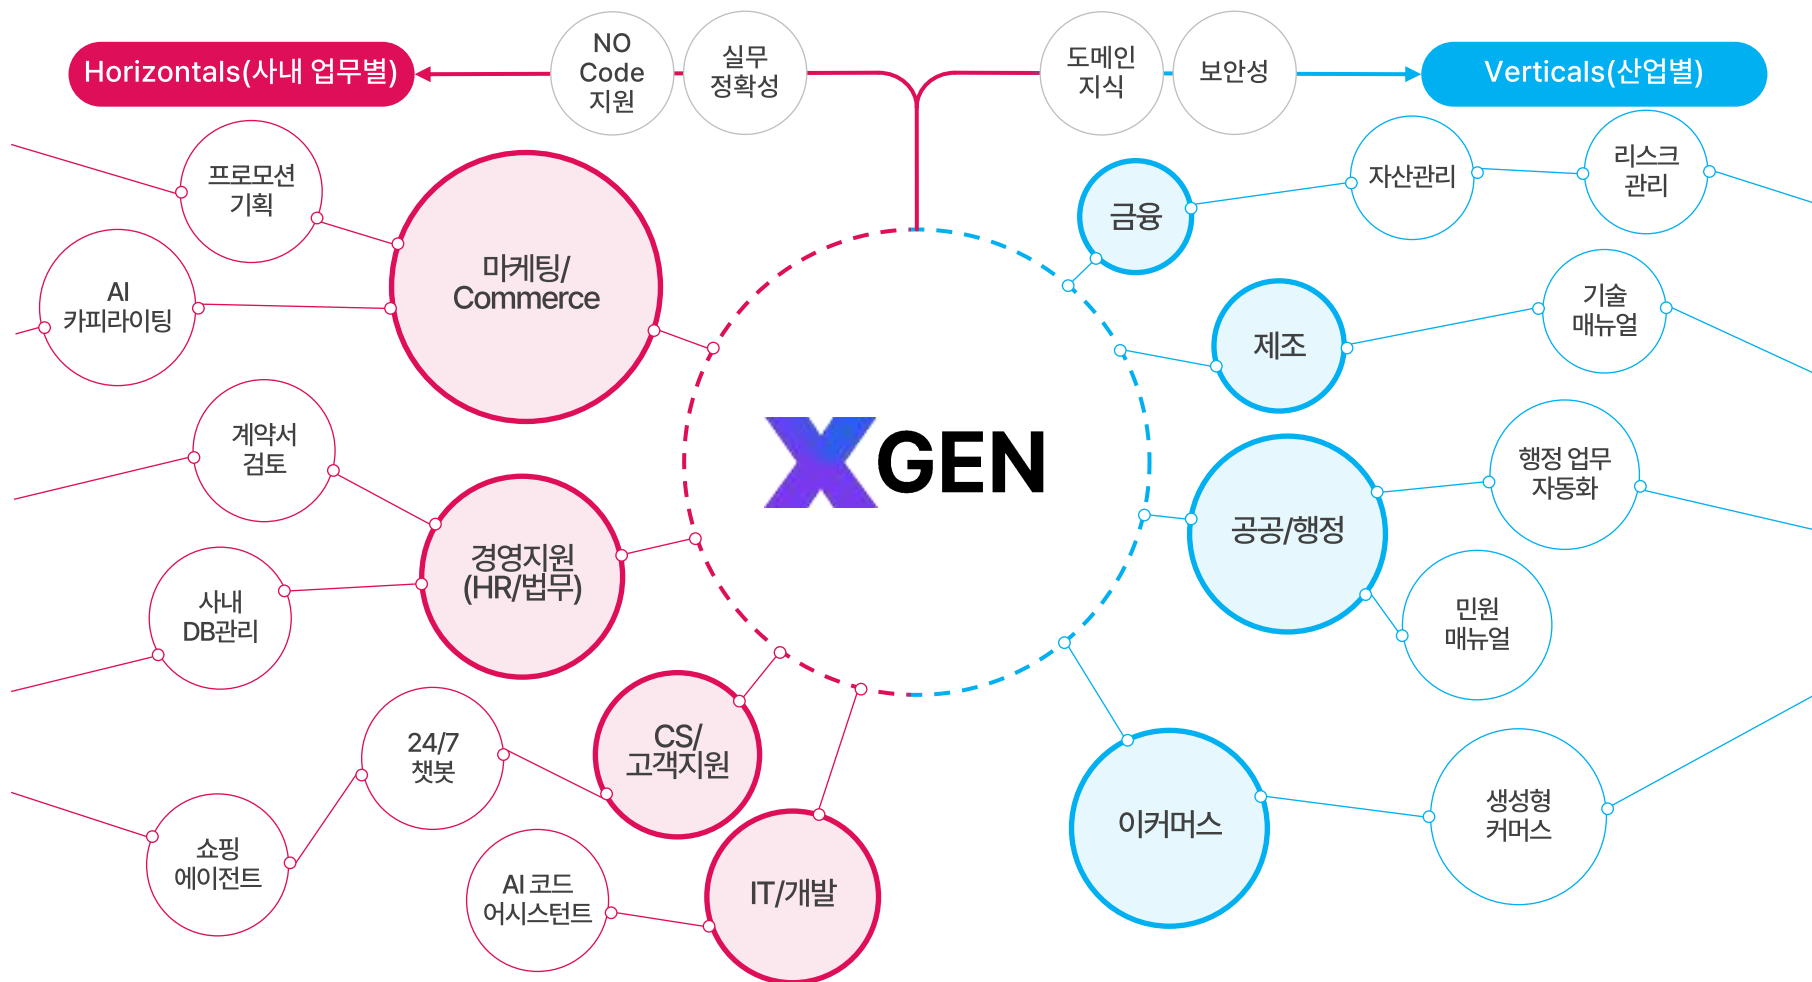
Horizontals(사내 업무별)

NO Code 지원

실무 정확성

도메인 지식

보안성

Verticals(산업별)

프로모션 기획

AI 카피라이팅

마케팅/ Commerce

계약서 검토

사내 DB관리

경영지원 (HR/법무)

24/7 챗봇

쇼핑 에이전트

CS/ 고객지원

AI 코드 어시스턴트

IT/개발

XGEN

금융

자산관리

리스크 관리

제조

기술 매뉴얼

공공/행정

행정 업무 자동화

민원 매뉴얼

이커머스

생성형 커머스